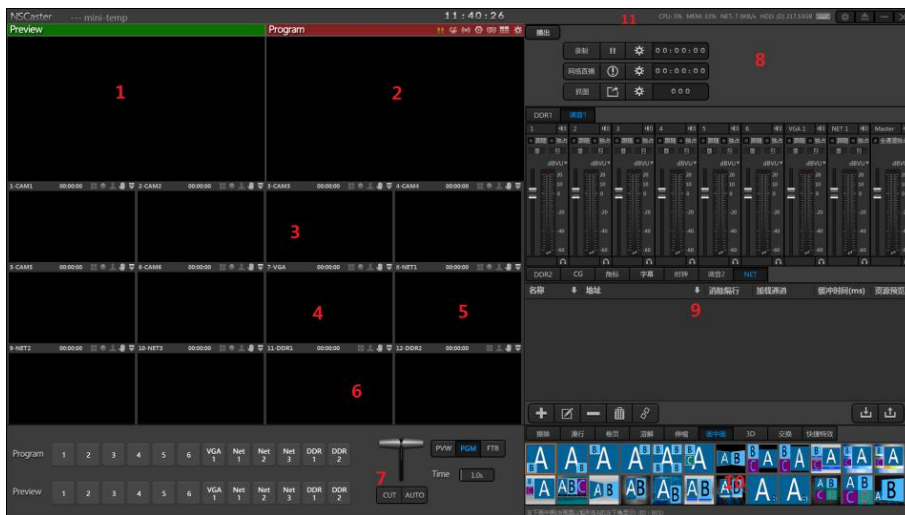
NSCaster --- mini-temp

11:40:26

11

CPU: 5% MEM: 33% NET: 7.0KB/s HDD: (D) 217.5 GB

Preview

Program

1

2

播出

录制 00:00:00

网络直播 00:00:00

抓图 000

8

DDR1 调音1

1 2 3 4 5 6 VGA 1 NET 1 Master

1-CAM1 00:00:00

2-CAM2 00:00:00

3-CAM3 00:00:00

4-CAM4 00:00:00

3

5-CAM5 00:00:00

6-CAM6 00:00:00

7-VGA 00:00:00

8-NET1 00:00:00

4

5

9-NET2 00:00:00

10-NET3 00:00:00

11-DDR1 00:00:00

12-DDR2 00:00:00

6

DDR2 CG 角标 字幕 时钟 调音2 NET

名称 地址 消除隔行 加载通道 缓冲时间(ms) 资源预览

9

Program 1 2 3 4 5 6 VGA 1 Net 1 Net 2 Net 3 DDR 1 DDR 2

Preview 1 2 3 4 5 6 VGA 1 Net 1 Net 2 Net 3 DDR 1 DDR 2

PVW PGM FTB

Time 1.0s

7

CUT AUTO

擦除 滚行 卷页 溶解 伸缩 画中画 3D 交换 快捷特效

10